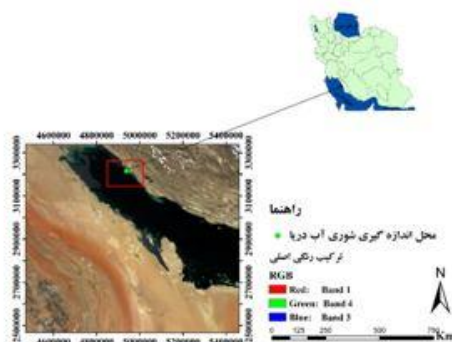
4600000 4800000 5000000 5200000 5400000

3300000
3100000
2900000
2700000
2500000

4600000 4800000 5000000 5200000 5400000

راهنما

محل اندازه گیری شوری آب دریا

ترکیب رنگی اصلی

RGB

Red: Band 1

Green: Band 4

Blue: Band 3

N

0 125 250 500 750 Km